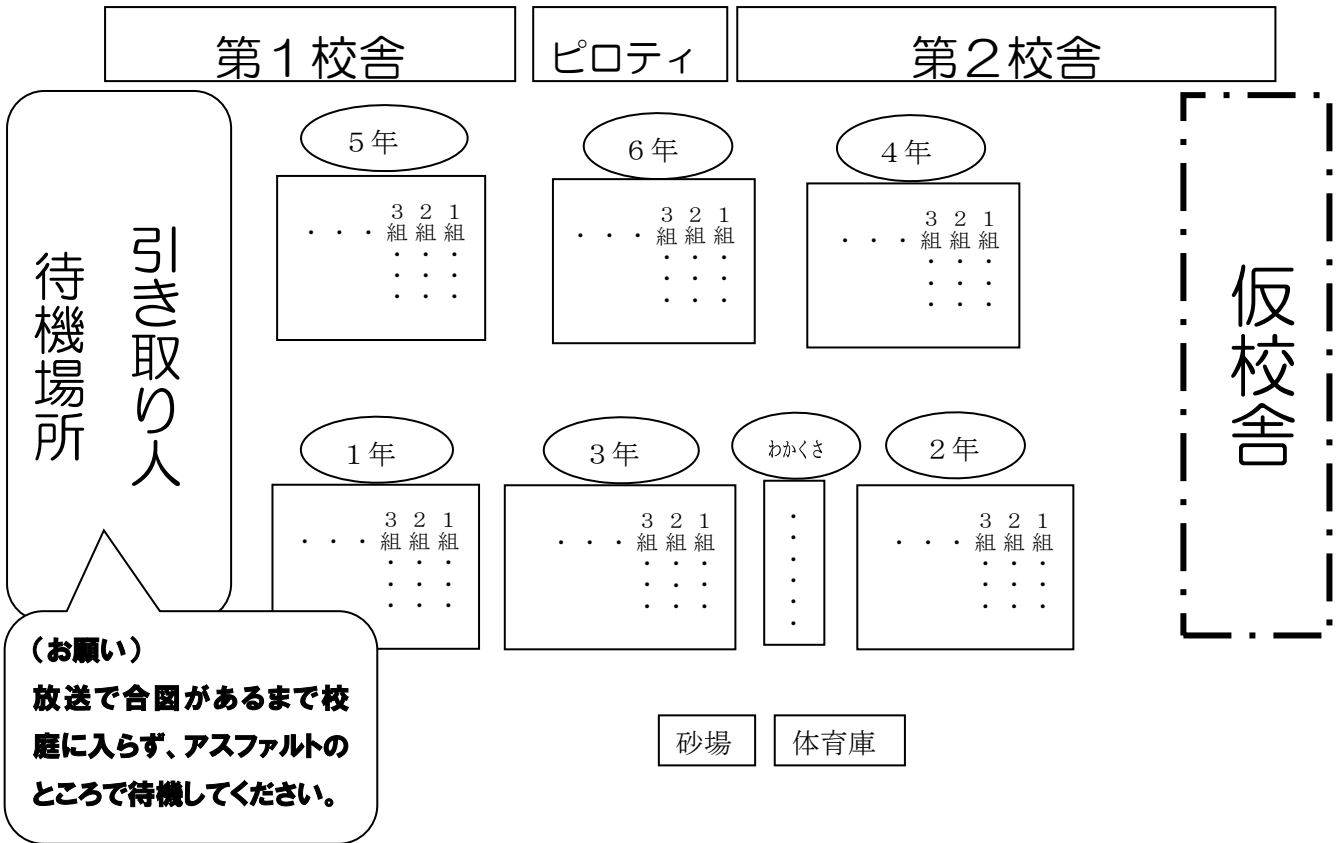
第１校舎

ピロティ

第２校舎

引き取り人
待機場所

５年
・・・ ３組 ２組 １組

６年
・・・ ３組 ２組 １組

４年
・・・ ３組 ２組 １組

仮校舎

１年
・・・ ３組 ２組 １組

３年
・・・ ３組 ２組 １組

わかくさ

２年
・・・ ３組 ２組 １組

（お願い）
放送で合図があるまで校庭に入らず、アスファルトのところで待機してください。

砂場

体育庫